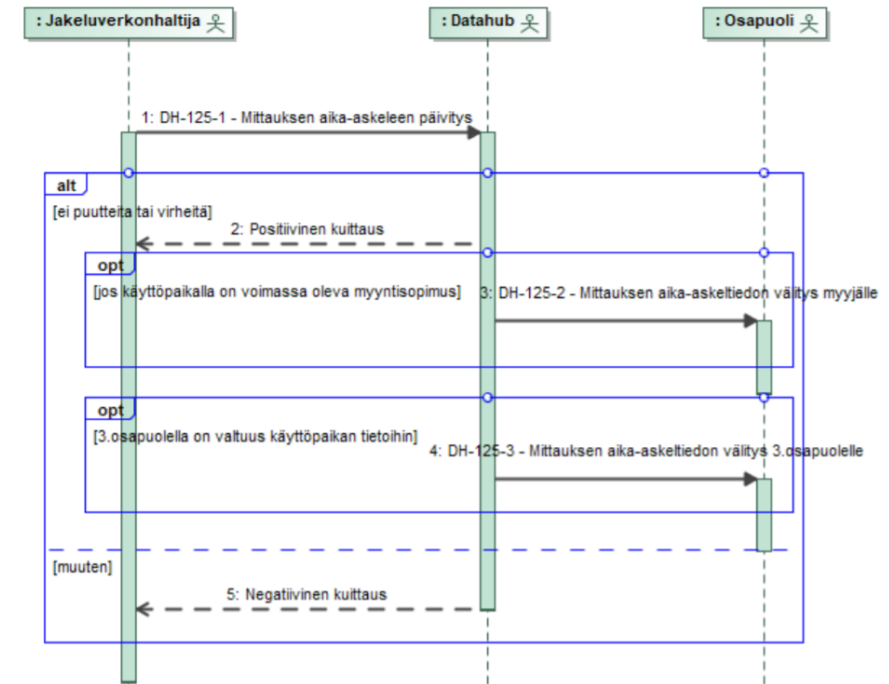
: Jakeluverkonhaltija

: Datahub

: Osapuoli

1: DH-125-1 - Mittauksen aika-askeleen päivitys

alt

[ei puutteita tai virheitä]

2: Positiivinen kuittaus

opt

[jos käyttöpaikalla on voimassa oleva myyntisopimus]

3: DH-125-2 - Mittauksen aika-askeltiedon välitys myyjälle

opt

[3.osapuolella on valtuus käyttöpaikan tietoihin]

4: DH-125-3 - Mittauksen aika-askeltiedon välitys 3.osapuolelle

[muuten]

5: Negatiivinen kuittaus